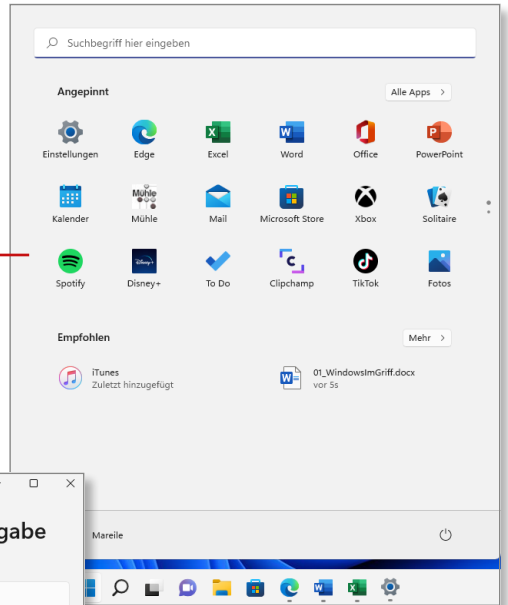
Suchbegriff hier eingeben

Angepinnt

Alle Apps >

Einstellungen
Edge
Excel
Word
Office
PowerPoint

Kalender
Mühle
Mail
Microsoft Store
Xbox
Solitaire

Spotify
Disney+
To Do
Clipchamp
TikTok
Fotos

Empfohlen

Mehr >

iTunes
Zuletzt hinzugefügt

01_WindowsImGriff.docx
vor 5s

gabe

Mareile